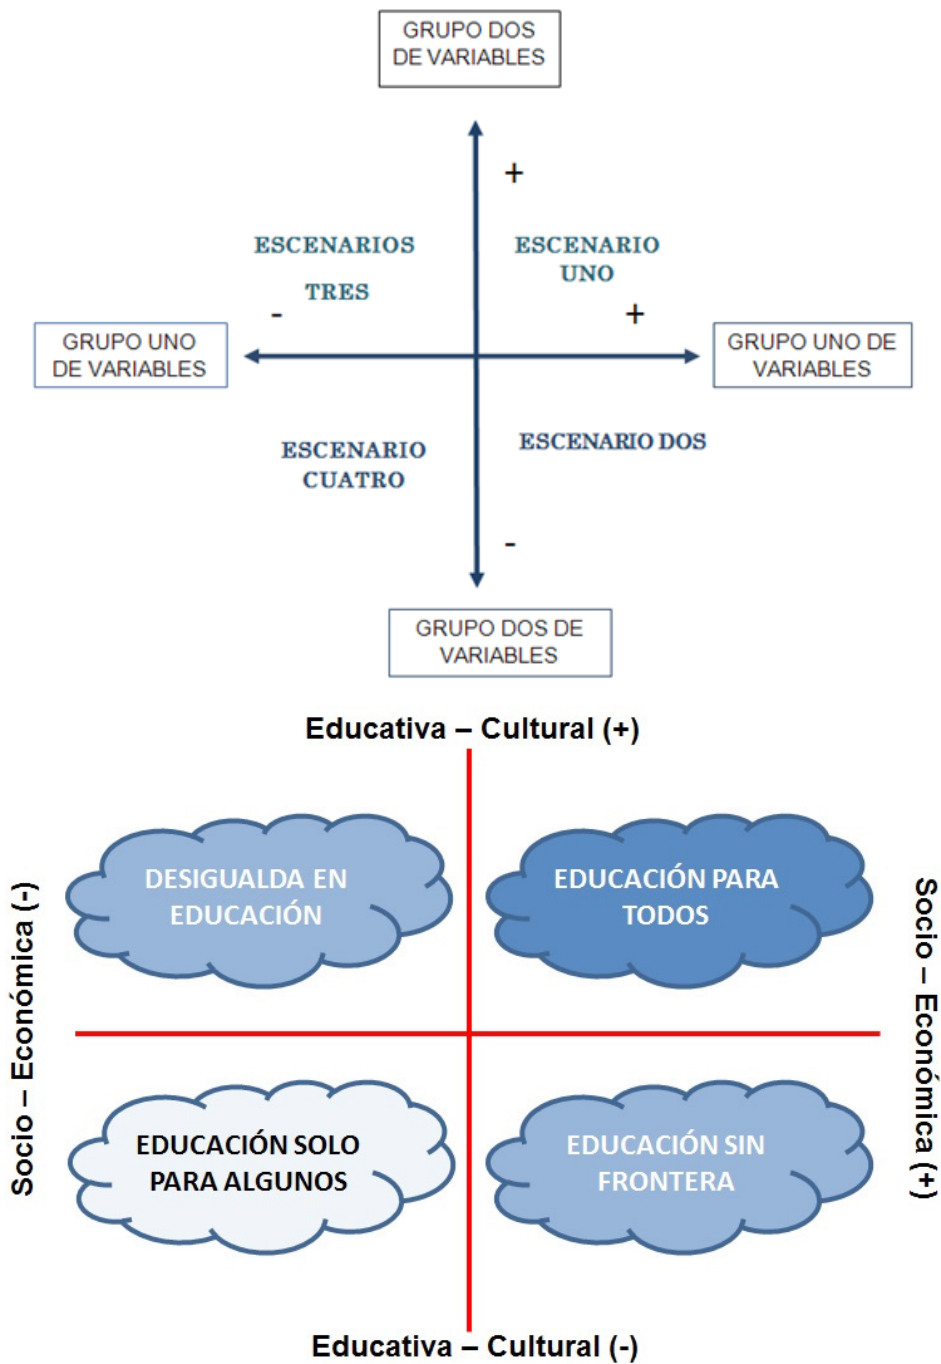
GRUPO DOS DE VARIABLES

+

ESCENARIOS TRES

ESCENARIO UNO

-

+

GRUPO UNO DE VARIABLES

GRUPO UNO DE VARIABLES

ESCENARIO CUATRO

ESCENARIO DOS

-

GRUPO DOS DE VARIABLES

Educativa – Cultural (+)

Socio – Económica (-)

DESIGUALDA EN EDUCACIÓN

EDUCACIÓN PARA TODOS

Socio – Económica (+)

EDUCACIÓN SOLO PARA ALGUNOS

EDUCACIÓN SIN FRONTERA

Educativa – Cultural (-)